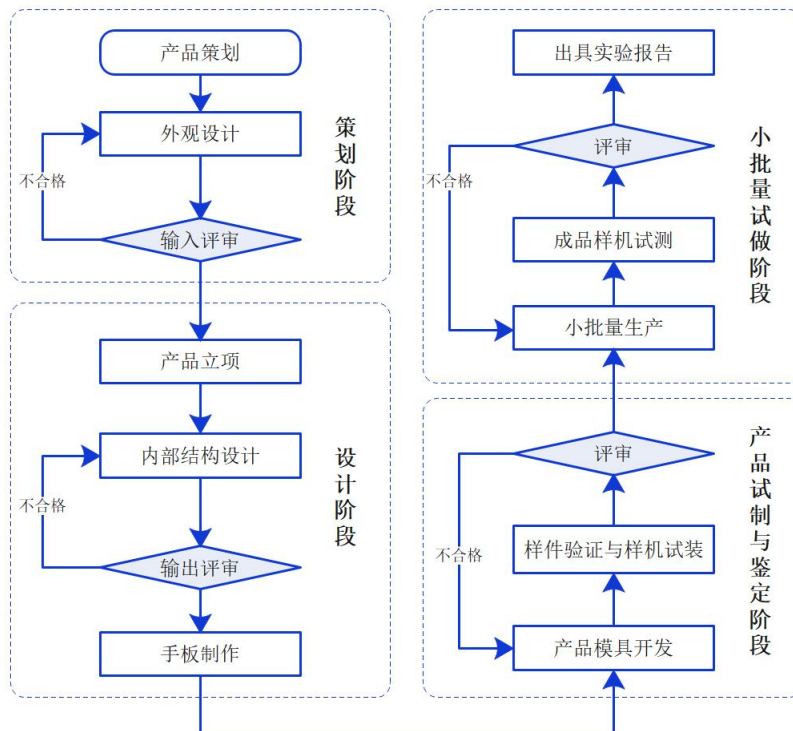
产品策划

外观设计

不合格

输入评审

策划阶段

产品立项

内部结构设计

不合格

输出评审

手板制作

设计阶段

出具实验报告

评审

不合格

成品样机试测

小批量生产

小批量试做阶段

评审

样件验证与样机试装

不合格

产品模具开发

产品试制与鉴定阶段